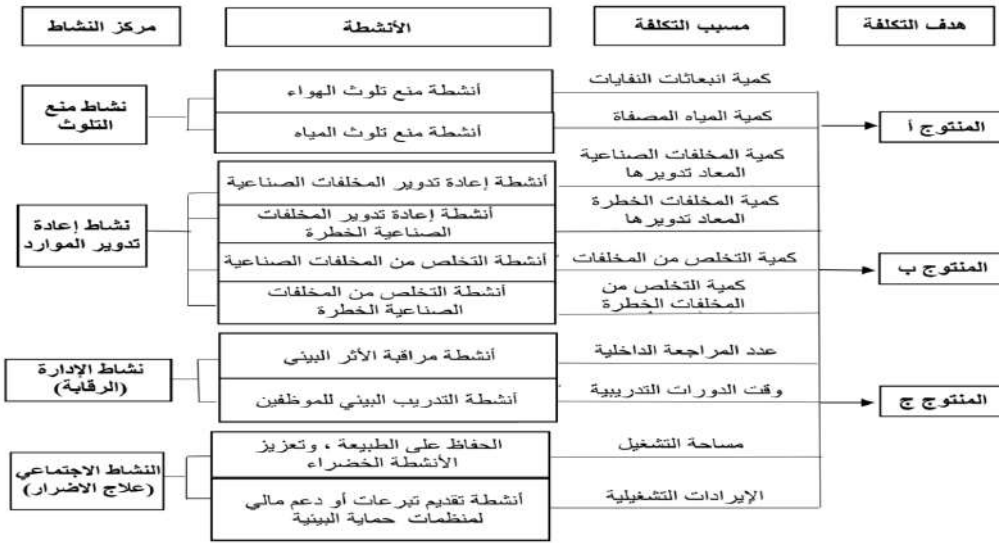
هدف التكلفة

مسبب التكلفة

الأنشطة

مركز النشاط

كمية انبعاثات النفايات

أنشطة منع تلوث الهواء

نشاط منع التلوث

كمية المياه المصفاة

أنشطة منع تلوث المياه

المنتوج أ

كمية المخلفات الصناعية المعاد تدويرها

أنشطة إعادة تدوير المخلفات الصناعية

كمية المخلفات الخطرة المعاد تدويرها

أنشطة إعادة تدوير المخلفات الصناعية الخطرة

نشاط إعادة تدوير الموارد

كمية التخلص من المخلفات

أنشطة التخلص من المخلفات الصناعية

المنتوج ب

كمية التخلص من المخلفات الخطرة

أنشطة التخلص من المخلفات الصناعية الخطرة

عدد المراجعة الداخلية

أنشطة مراقبة الأثر البيئي

نشاط الإدارة (الرقابة)

وقت الدورات التدريبية

أنشطة التدريب البيئي للموظفين

المنتوج ج

مساحة التشغيل

الحفاظ على الطبيعة، وتعزيز الأنشطة الخضراء

النشاط الاجتماعي (علاج الاضرار)

الإيرادات التشغيلية

أنشطة تقديم تبرعات أو دعم مالي لمنظمات حماية البيئية